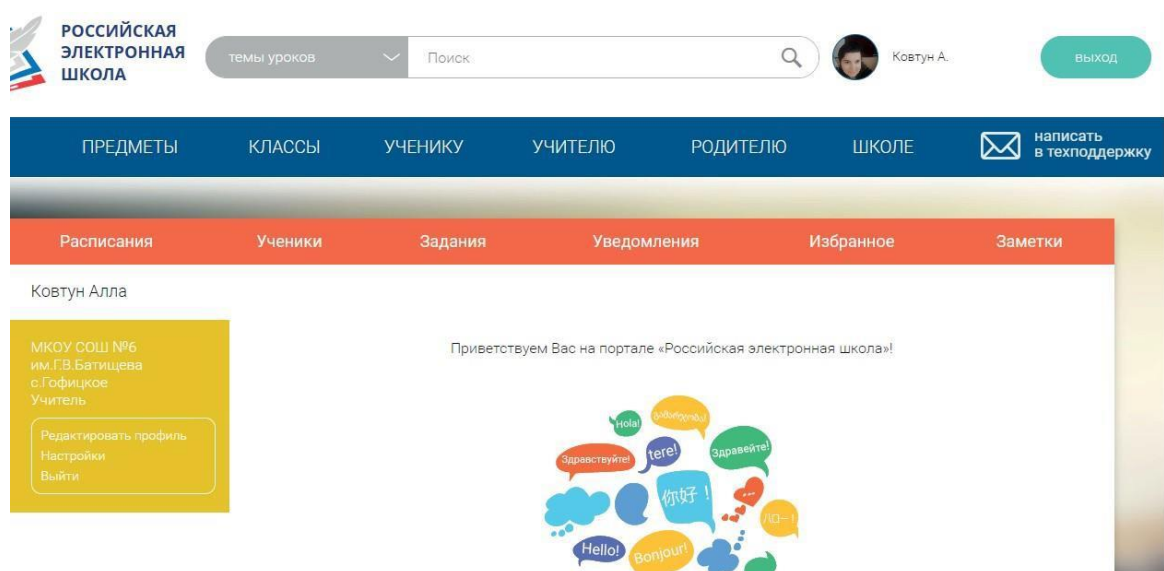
РОССИЙСКАЯ ЭЛЕКТРОННАЯ ШКОЛА

темы уроков

Поиск

Ковтун А.

выход

ПРЕДМЕТЫ КЛАССЫ УЧЕНИКУ УЧИТЕЛЮ РОДИТЕЛЮ ШКОЛЕ

написать в техподдержку

Расписания Ученики Задания Уведомления Избранное Заметки

Ковтун Алла

МКОУ СОШ №6 им.Г.В.Батищева с.Гофицкое Учитель

Редактировать профиль
Настройки
Выйти

Приветствуем Вас на портале «Российская электронная школа»!

Hola!
გამარჯობა!
Здравствуйте!
tere!
Здравейте!
你好！
ハロー!
Hello!
Bonjour!